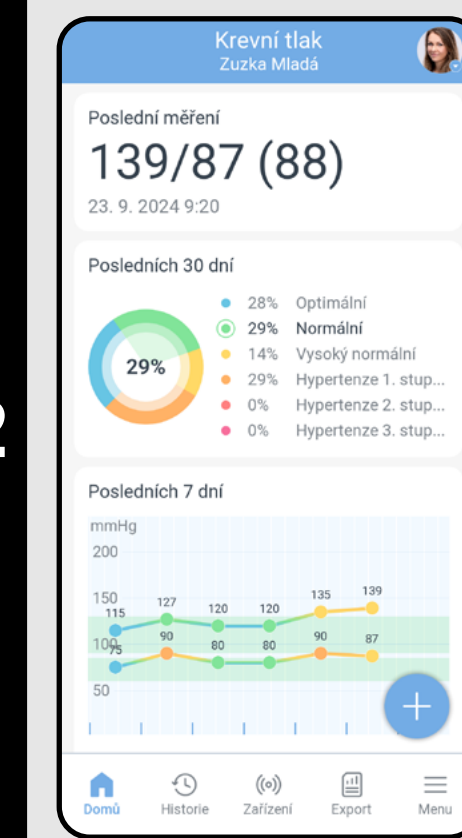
2

Krevní tlak
Zuzka Mladá

Poslední měření
139/87 (88)
23. 9. 2024 9:20

Posledních 30 dní

29%

28% Optimální
29% Normální
14% Vysoký normální
29% Hypertenze 1. stup...
0% Hypertenze 2. stup...
0% Hypertenze 3. stup...

Posledních 7 dní
mmHg
200
150
100
50
115 127 120 120 135 139
75 90 80 80 90 87

+

Domů Historie Zařízení Export Menu